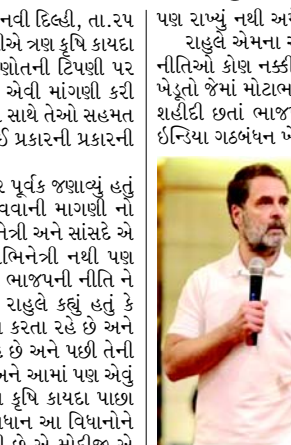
નવી દિલ્હી, તા.૨૫
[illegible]એ ત્રણ કૃષિ કાયદા
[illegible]ોતની ટિપ્ણી પર
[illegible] એવી માંગણી કરી
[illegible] સાથે તેઓ સહમત
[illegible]ઈ પ્રકારની પ્રકારની

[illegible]ર પૂર્વક જણાવ્યું હતું
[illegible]વવાની માગણી નો
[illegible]નેત્રી અને સાંસદે એ
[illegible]ભિનેત્રી નથી પણ
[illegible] ભાજપની નીતિ ને
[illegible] રાહુલે કહ્યું હતું કે
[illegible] કરતા રહે છે અને
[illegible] છે અને પછી તેની
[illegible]અને આમાં પણ એવું
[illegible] કૃષિ કાયદા પાછા
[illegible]ધાન આ વિધાનોને
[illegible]

પણ રાખ્યું નથી અ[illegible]
રાહુલે એમના સ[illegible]
નીતિઓ કોણ નક્કી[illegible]
ખેડુતો જેમાં મોટાભ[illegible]
શહીદી છતાં ભાજ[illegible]
ઈન્ડિયા ગઠબંધન ખે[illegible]